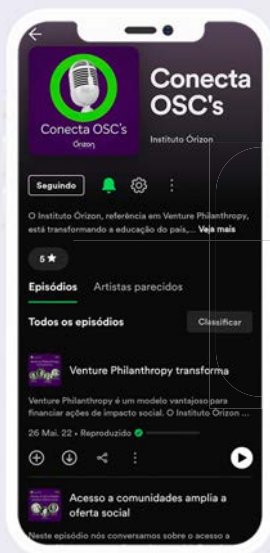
Conecta OSC's
Órizon

Conecta OSC's

Instituto Órizon

Seguindo

O Instituto Órizon, referência em Venture Philanthropy, está transformando a educação do país,... Veja mais

5 ★

Episódios Artistas parecidos

Todos os episódios

Classificar

Venture Philanthropy transforma

Venture Philanthropy é um modelo vantajoso para financiar ações de impacto social. O Instituto Órizon ...

26 Mai. 22 • Reproduzido

Acesso a comunidades amplia a oferta social

Neste episódio nós conversamos sobre o acesso a